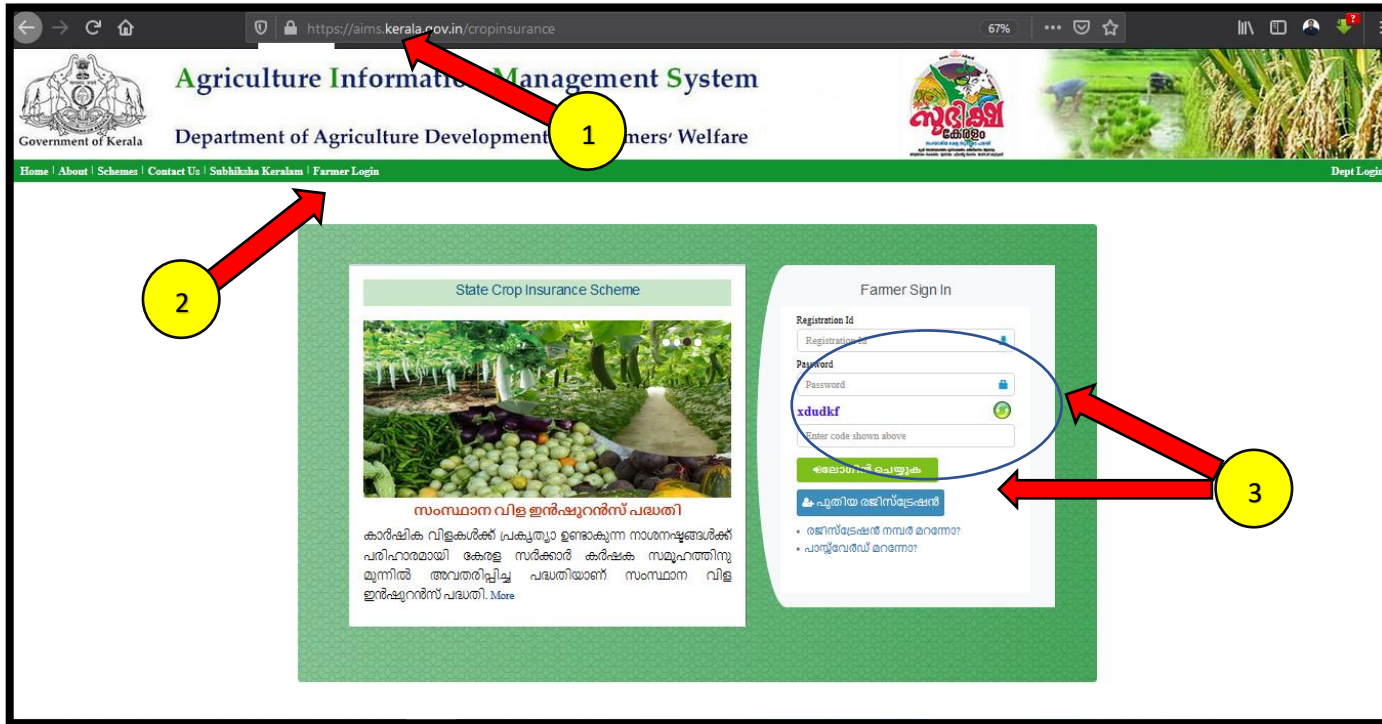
https://aims.kerala.gov.in/cropinsurance

67%

Government of Kerala

Agriculture Informati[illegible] Management System

Department of Agriculture Development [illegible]mers' Welfare

1

സുഭിക്ഷ കേരളം

Home | About | Schemes | Contact Us | Subhiksha Keralam | Farmer Login

Dept Login

2

State Crop Insurance Scheme

സംസ്ഥാന വിള ഇൻഷുറൻസ് പദ്ധതി

കാർഷിക വിളകൾക്ക് പ്രകൃത്യാ ഉണ്ടാകുന്ന നാശനഷ്ടങ്ങൾക്ക് പരിഹാരമായി കേരള സർക്കാർ കർഷക സമൂഹത്തിനു മുന്നിൽ അവതരിപ്പിച്ച പദ്ധതിയാണ് സംസ്ഥാന വിള ഇൻഷുറൻസ് പദ്ധതി. More

Farmer Sign In

Registration Id

Registration Id

Password

Password

xdudkf

Enter code shown above

ലോഗിൻ ചെയ്യുക

പുതിയ രജിസ്ട്രേഷൻ

• രജിസ്ട്രേഷൻ നമ്പർ മറന്നോ?

• പാസ്സ്‌വേർഡ് മറന്നോ?

3